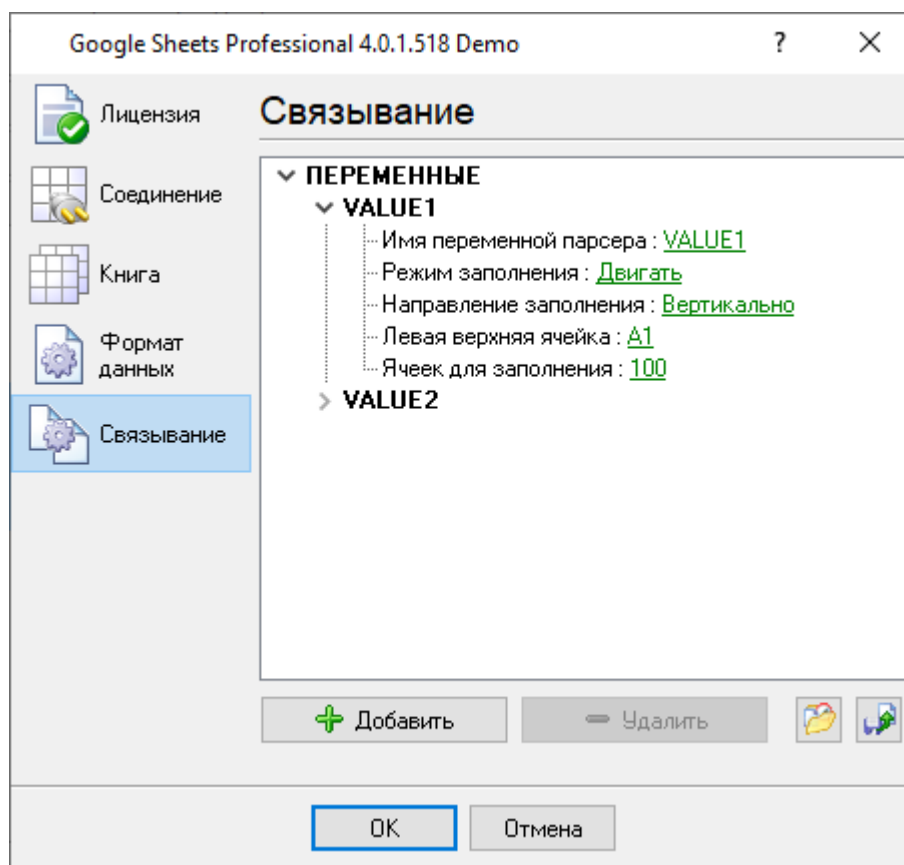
Google Sheets Professional 4.0.1.518 Demo

?

Лицензия

Соединение

Книга

Формат данных

Связывание

Связывание

ПЕРЕМЕННЫЕ

VALUE1

Имя переменной парсера : VALUE1

Режим заполнения : Двигать

Направление заполнения : Вертикально

Левая верхняя ячейка : A1

Ячеек для заполнения : 100

VALUE2

Добавить

Удалить

OK

Отмена